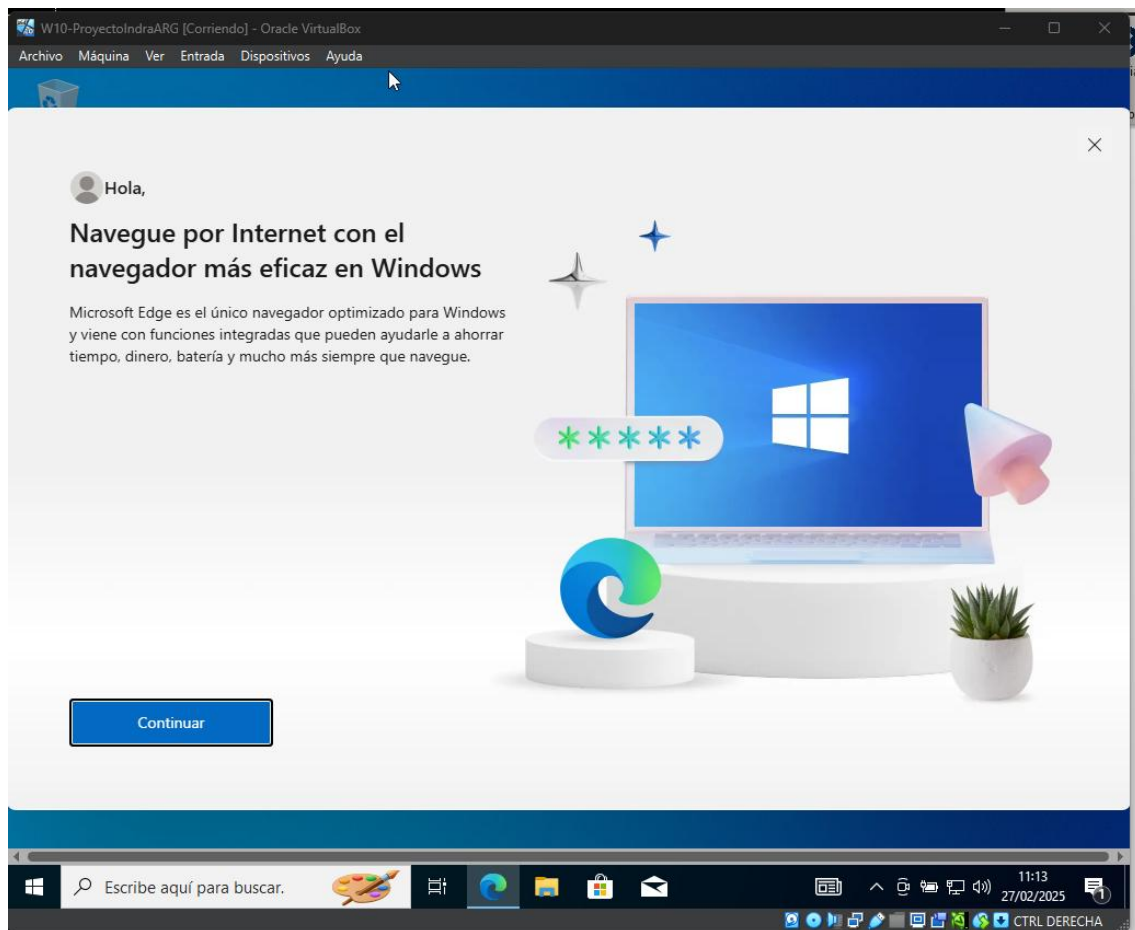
W10-ProyectoIndraARG [Corriendo] - Oracle VirtualBox

Archivo Máquina Ver Entrada Dispositivos Ayuda

Hola,

Navegue por Internet con el navegador más eficaz en Windows

Microsoft Edge es el único navegador optimizado para Windows y viene con funciones integradas que pueden ayudarle a ahorrar tiempo, dinero, batería y mucho más siempre que navegue.

*****

Continuar

Escribe aquí para buscar.

11:13
27/02/2025

CTRL DERECHA